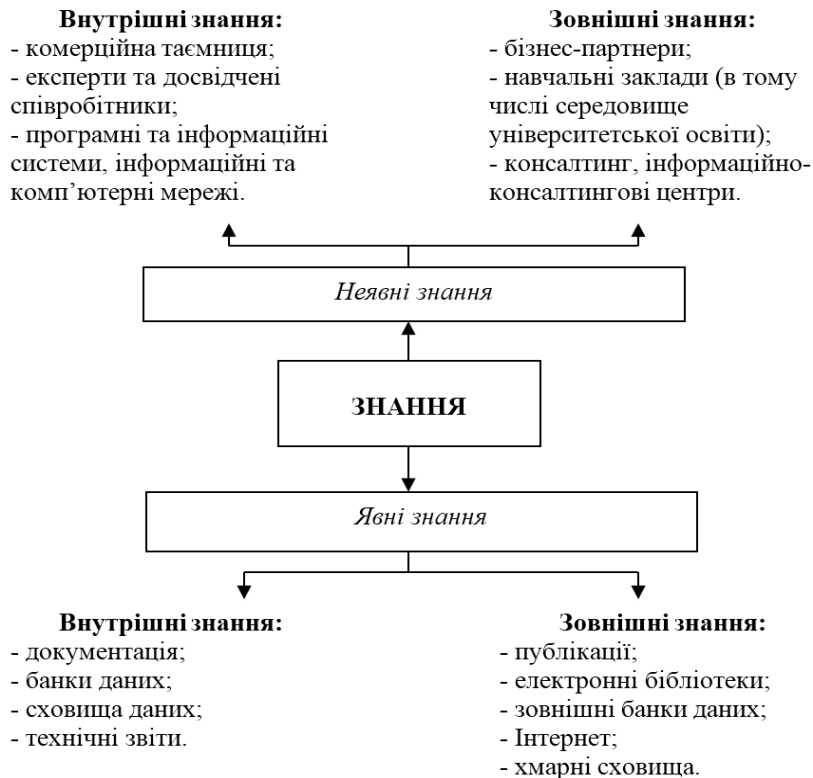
Внутрішні знання:
- комерційна таємниця;
- експерти та досвідчені співробітники;
- програмні та інформаційні системи, інформаційні та комп'ютерні мережі.

Зовнішні знання:
- бізнес-партнери;
- навчальні заклади (в тому числі середовище університетської освіти);
- консалтинг, інформаційно-консалтингові центри.

Неявні знання

ЗНАННЯ

Явні знання

Внутрішні знання:
- документація;
- банки даних;
- сховища даних;
- технічні звіти.

Зовнішні знання:
- публікації;
- електронні бібліотеки;
- зовнішні банки даних;
- Інтернет;
- хмарні сховища.